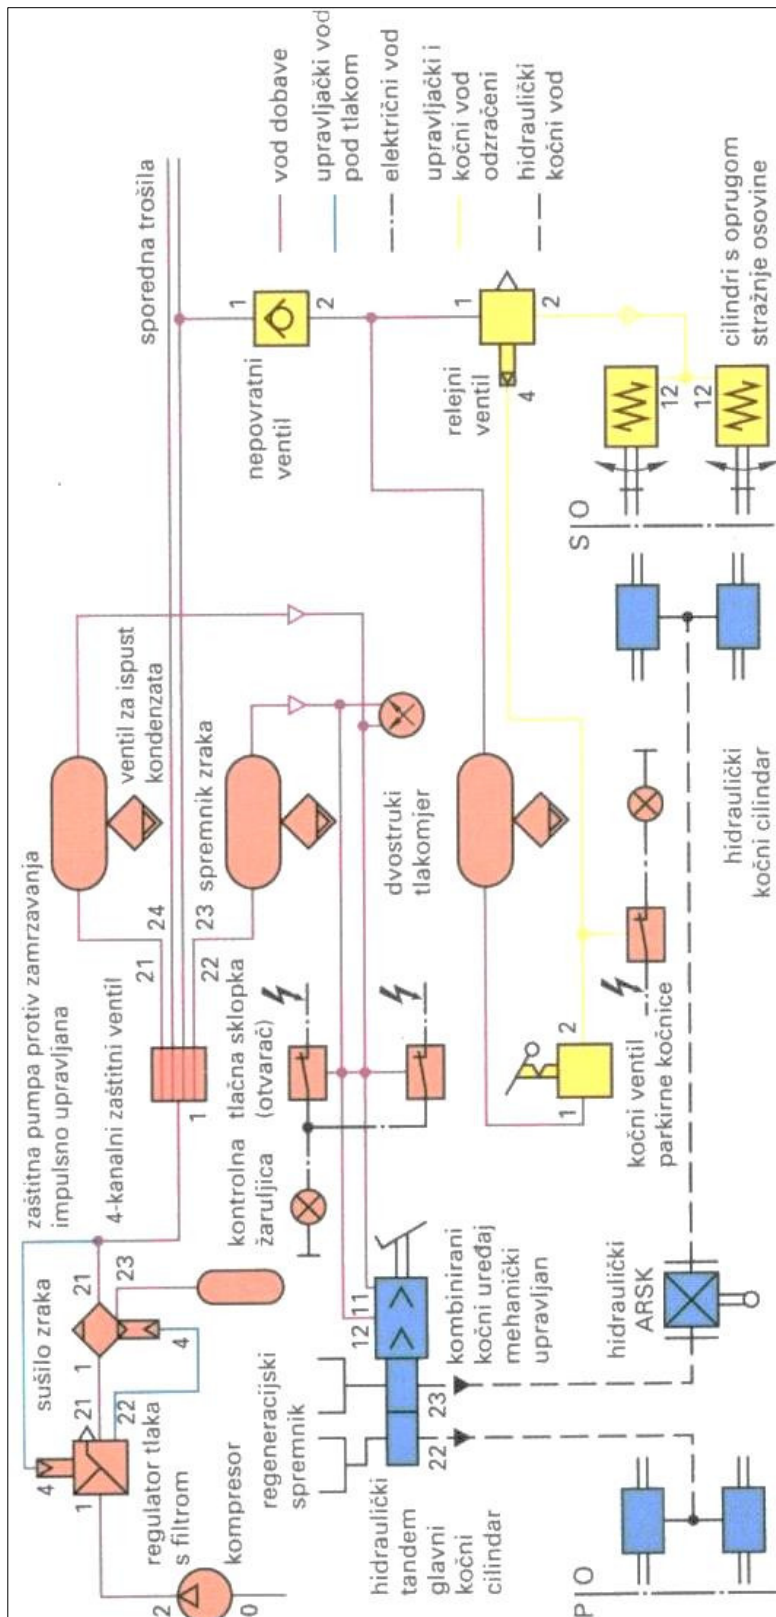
vod dobave
upravljački vod pod tlakom
električni vod
upravljački i kočni vod odzračeni
hidraulički kočni vod

sporedna trošila
nepovratni ventil
1
2
relejni ventil
1
2
4
12
12
cilindri s oprugom stražnje osovine
S O

zaštitna pumpa protiv zamrzavanja impulsno upravljana
4-kanalni zaštitni ventil
ventil za ispust kondenzata
spremnik zraka
21
24
23
22
1
dvostruki tlakomjer
tlačna sklopka (otvarač)
kontrolna žaruljica
kočni ventil parkirne kočnice
1
2
hidraulički kočni cilindar

sušilo zraka
21
1
21
23
22
4
4
1
regulator tlaka s filtrom
kompresor
2
0
regeneracijski spremnik
12
11
23
22
kombinirani kočni uređaj mehanički upravljan
hidraulički ARSK
hidraulički tandem glavni kočni cilindar
P O